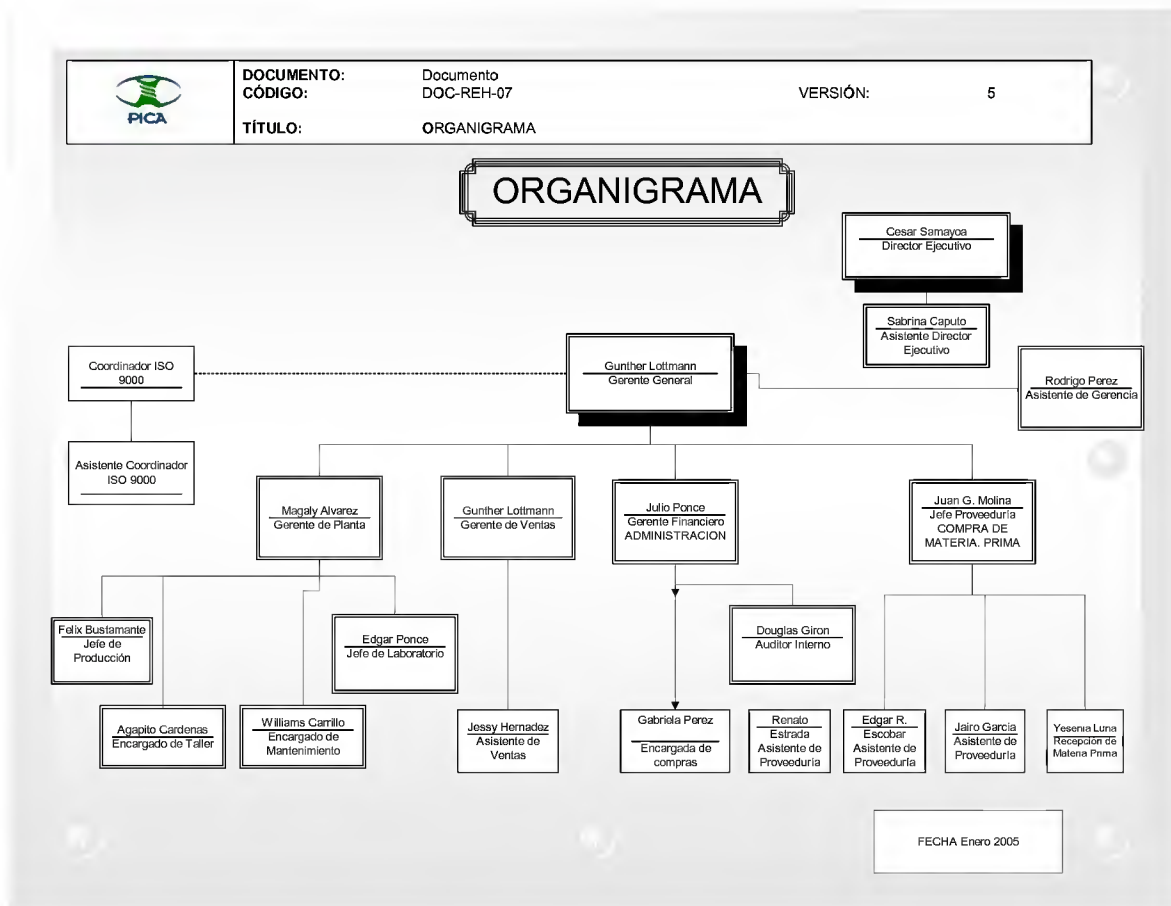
PICA

DOCUMENTO: Documento
CÓDIGO: DOC-REH-07
VERSIÓN: 5
TÍTULO: ORGANIGRAMA

ORGANIGRAMA

Cesar Samayoa
Director Ejecutivo

Sabrina Caputo
Asistente Director Ejecutivo

Coordinador ISO 9000

Gunther Lottmann
Gerente General

Rodrigo Perez
Asistente de Gerencia

Asistente Coordinador ISO 9000

Magaly Alvarez
Gerente de Planta

Gunther Lottmann
Gerente de Ventas

Julio Ponce
Gerente Financiero
ADMINISTRACION

Juan G. Molina
Jefe Proveeduría
COMPRA DE MATERIA. PRIMA

Felix Bustamante
Jefe de Producción

Edgar Ponce
Jefe de Laboratorio

Douglas Giron
Auditor Interno

Agapito Cardenas
Encargado de Taller

Williams Carrillo
Encargado de Mantenimiento

Jessy Hernadez
Asistente de Ventas

Gabriela Perez
Encargada de compras

Renato Estrada
Asistente de Proveeduría

Edgar R. Escobar
Asistente de Proveeduría

Jairo Garcia
Asistente de Proveeduría

Yesenia Luna
Recepción de Materia Prima

FECHA Enero 2005